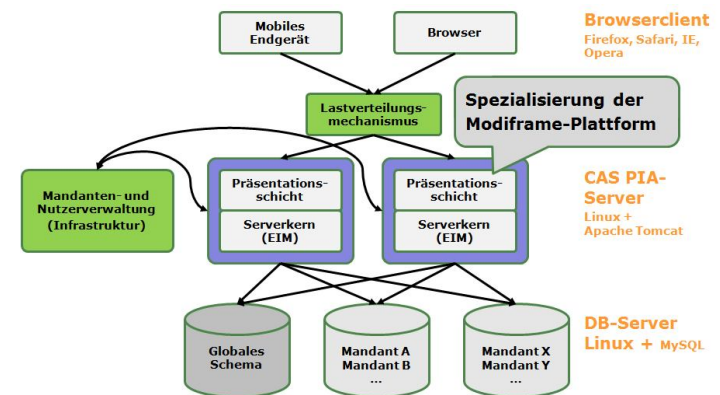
Mobiles Endgerät

Browser

Browserclient
Firefox, Safari, IE, Opera

Lastverteilungsmechanismus

Spezialisierung der Modiframe-Plattform

Mandanten- und Nutzerverwaltung (Infrastruktur)

Präsentationsschicht

Serverkern (EIM)

Präsentationsschicht

Serverkern (EIM)

CAS PIA-Server
Linux + Apache Tomcat

Globales Schema

Mandant A
Mandant B
...

Mandant X
Mandant Y
...

DB-Server
Linux + MySQL